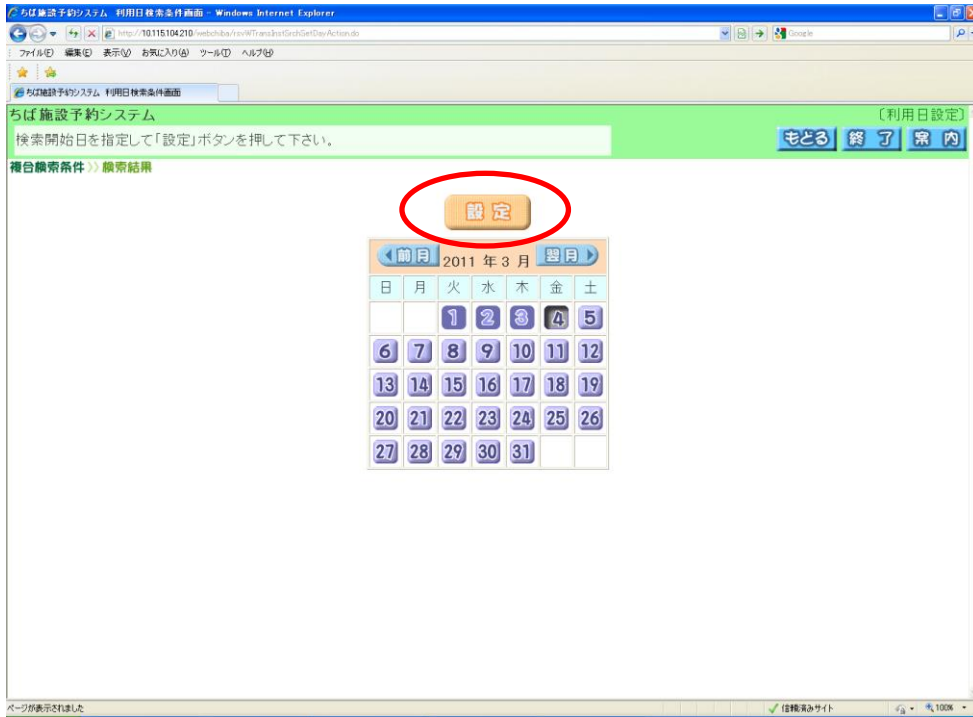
ちば施設予約システム 利用日検索条件画面 - Windows Internet Explorer

http://10.115.104.210/webchiba/rsvWTransInstSrchSetDayAction.do

Google

ファイル(F) 編集(E) 表示(V) お気に入り(A) ツール(T) ヘルプ(H)

ちば施設予約システム 利用日検索条件画面

ちば施設予約システム

〔利用日設定〕

検索開始日を指定して「設定」ボタンを押して下さい。

もどる 終了 案内

複合検索条件 〉〉検索結果

設定

前月 2011 年 3 月 翌月

| 日 | 月 | 火 | 水 | 木 | 金 | 土 |
|---|---|---|---|---|---|---|
|  |  | 1 | 2 | 3 | 4 | 5 |
| 6 | 7 | 8 | 9 | 10 | 11 | 12 |
| 13 | 14 | 15 | 16 | 17 | 18 | 19 |
| 20 | 21 | 22 | 23 | 24 | 25 | 26 |
| 27 | 28 | 29 | 30 | 31 |  |  |

ページが表示されました

信頼済みサイト

100%